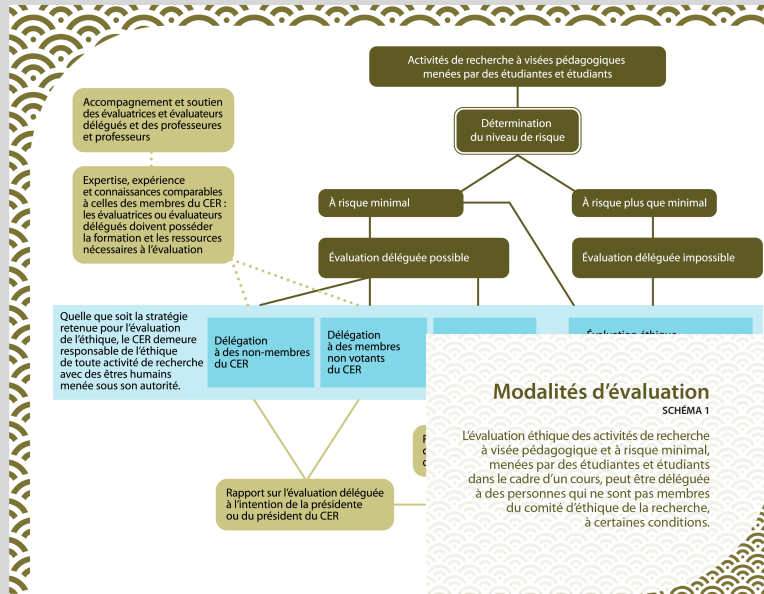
Activités de recherche à visées pédagogiques menées par des étudiantes et étudiants

Accompagnement et soutien des évaluatrices et évaluateurs délégués et des professeures et professeurs

Détermination du niveau de risque

Expertise, expérience et connaissances comparables à celles des membres du CER : les évaluatrices ou évaluateurs délégués doivent posséder la formation et les ressources nécessaires à l'évaluation

À risque minimal

À risque plus que minimal

Évaluation déléguée possible

Évaluation déléguée impossible

Quelle que soit la stratégie retenue pour l'évaluation de l'éthique, le CER demeure responsable de l'éthique de toute activité de recherche avec des êtres humains menée sous son autorité.

Délégation à des non-membres du CER

Délégation à des membres non votants du CER

Évaluation éthique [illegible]

F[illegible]
c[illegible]
c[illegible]

Rapport sur l'évaluation déléguée à l'intention de la présidente ou du président du CER

Modalités d'évaluation
SCHÉMA 1

L'évaluation éthique des activités de recherche à visée pédagogique et à risque minimal, menées par des étudiantes et étudiants dans le cadre d'un cours, peut être déléguée à des personnes qui ne sont pas membres du comité d'éthique de la recherche, à certaines conditions.